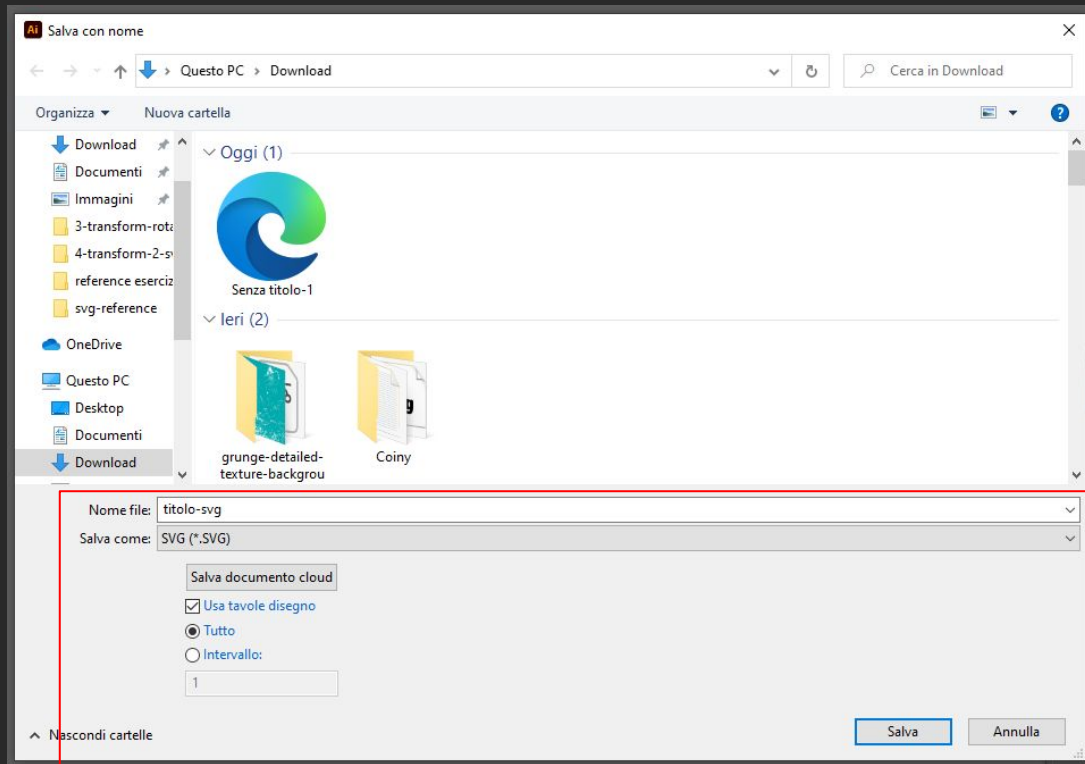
Ai Salva con nome

Questo PC > Download

Cerca in Download

Organizza ▾ Nuova cartella

Download
Documenti
Immagini
3-transform-rota
4-transform-2-s
reference eserciz
svg-reference
OneDrive
Questo PC
Desktop
Documenti
Download

Oggi (1)

Senza titolo-1

Ieri (2)

grunge-detailed-texture-backgrou

Coiny

Nome file: titolo-svg

Salva come: SVG (*.SVG)

Salva documento cloud

Usa tavole disegno

Tutto

Intervallo:

1

Nascondi cartelle

Salva

Annulla